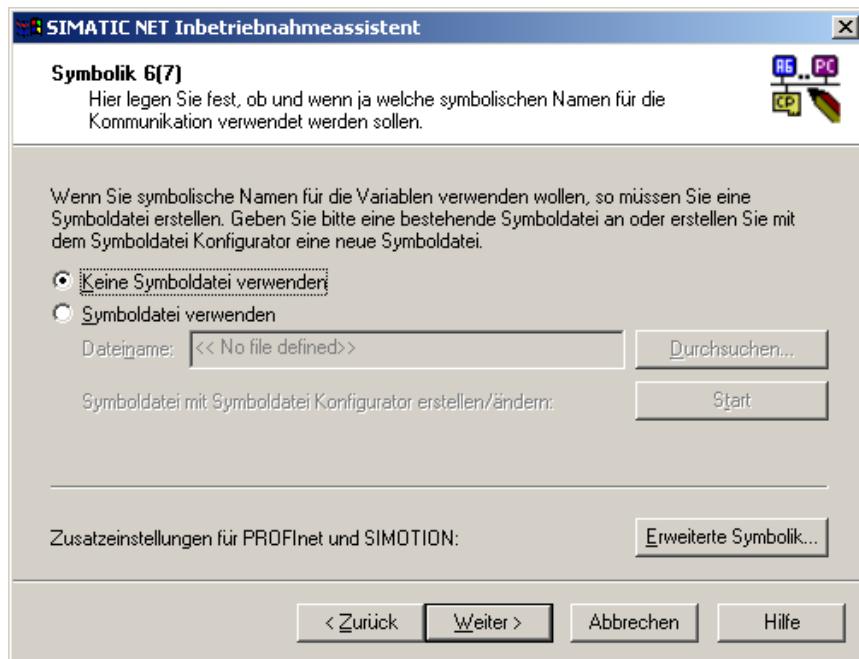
SIMATIC NET Inbetriebnahmeassistent

Symbolik 6(7)
Hier legen Sie fest, ob und wenn ja welche symbolischen Namen für die Kommunikation verwendet werden sollen.

AG PC CP

Wenn Sie symbolische Namen für die Variablen verwenden wollen, so müssen Sie eine Symboldatei erstellen. Geben Sie bitte eine bestehende Symboldatei an oder erstellen Sie mit dem Symboldatei Konfigurator eine neue Symboldatei.

Keine Symboldatei verwenden

Symboldatei verwenden

Dateiname: << No file defined>>

Durchsuchen...

Symboldatei mit Symboldatei Konfigurator erstellen/ändern:

Start

Zusatzeinstellungen für PROFInet und SIMOTION:

Erweiterte Symbolik...

< Zurück

Weiter >

Abbrechen

Hilfe